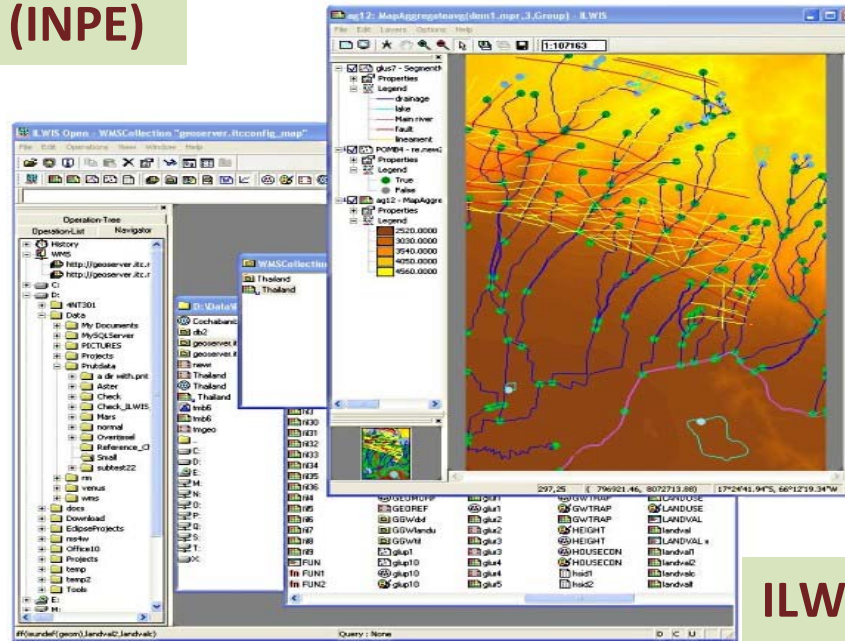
(INPE)

ag12 : MapAggregateavg(dem1.mpr,3,Group) - ILWIS

File Edit Layers Options Help

1:107163

glus7 - Segment
Properties
Legend
drainage
lake
Main river
Fault
lineament
POMBH - re.news
Properties
Legend
True
False
ag12 - MapAggre
Properties
Legend
2520.0000
3030.0000
3540.0000
4050.0000
4560.0000

297,25 796921.46, 8072713.88 17°24'41.94"S, 66°12'19.34"W

ILWIS Open - WMSCollection "geoserver.itcconfig_map"

File Edit Operations View Window Help

Operation-Tree
Operation-List Navigator

History
WMS
http://geoserver.itc.n
http://geoserver.itc.n
C:
D:
INT301
Data
My Documents
MySQLServer
PICTURES
Projects
Prutdata
a dir with.pnt
Aster
Check
Check_ILWIS
Mars
normal
Overlaasl
Reference_C
Small
subtest22
rm
venus
wms
docs
Download
EclipseProjects
ms4w
Office10
Projects
temp
temp2
Tools
E:
M:

WMSCollection
Thailand
Thailand

D:\Data\W
Cochabam
db2
geoserver.i
geoserver.i
new
Thailand
Thailand
Thailand
tmb6
tmb6
tmgeo
..
C:
D:
E:
M:
N:
O:
P:
Q:
S:
T:
X:

fil3
fil30
fil31
fil32
fil33
fil34
fil35
fil36
fil4
fil5
fil6
fil7
fil8
fil9
FUN
FUN1
FUN10

GEOREF
GGWdtd
GGWlandu
GGWtl
glup1
glup10
glup10

glu1
glu2
glu3
glu4
glu5

GWTRAP
GWTRAP
HEIGHT
HEIGHT
HOUSECON
HOUSECON
hsid1
hsid2

LANDUSE
LANDUSE
LANDVAL
LANDVAL
LANDVAL x
landval1
landval2
landvalc
landvall

iff(isundef(geom),landval2,landvalc)

Query : None

D C U

ILW